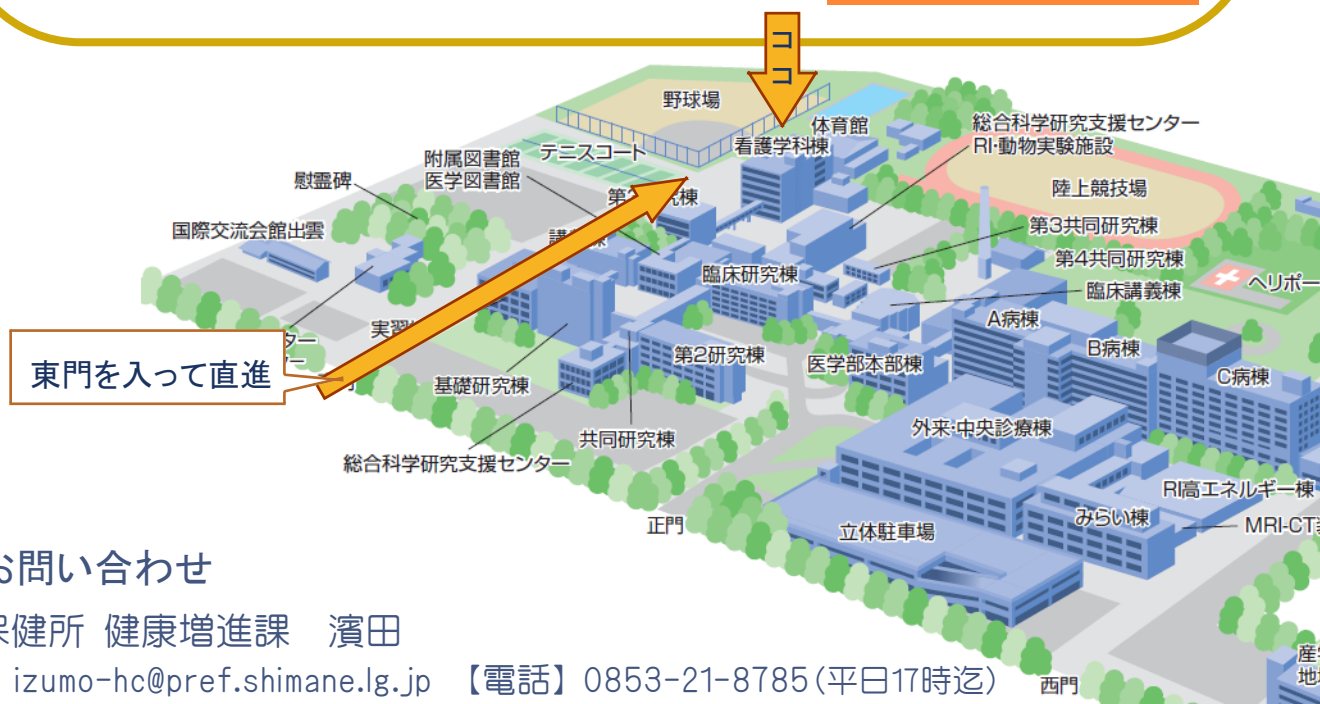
ココ

野球場
体育館
総合科学研究支援センター
RI·動物実験施設
看護学科棟
テニスコート
附属図書館
医学図書館
慰霊碑
第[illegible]棟
陸上競技場
第3共同研究棟
第4共同研究棟
国際交流会館出雲
講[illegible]
臨床研究棟
ヘリポー
臨床講義棟
実習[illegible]
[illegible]ター
A病棟
B病棟
C病棟
東門を入って直進
第2研究棟
医学部本部棟
基礎研究棟
共同研究棟
外来·中央診療棟
総合科学研究支援センター
RI高エネルギー棟
みらい棟
MRI-CT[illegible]
正門
立体駐車場

お問い合わせ
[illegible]保健所 健康増進課 濱田
izumo-hc@pref.shimane.lg.jp 【電話】0853-21-8785(平日17時迄)
西門
産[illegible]
地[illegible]